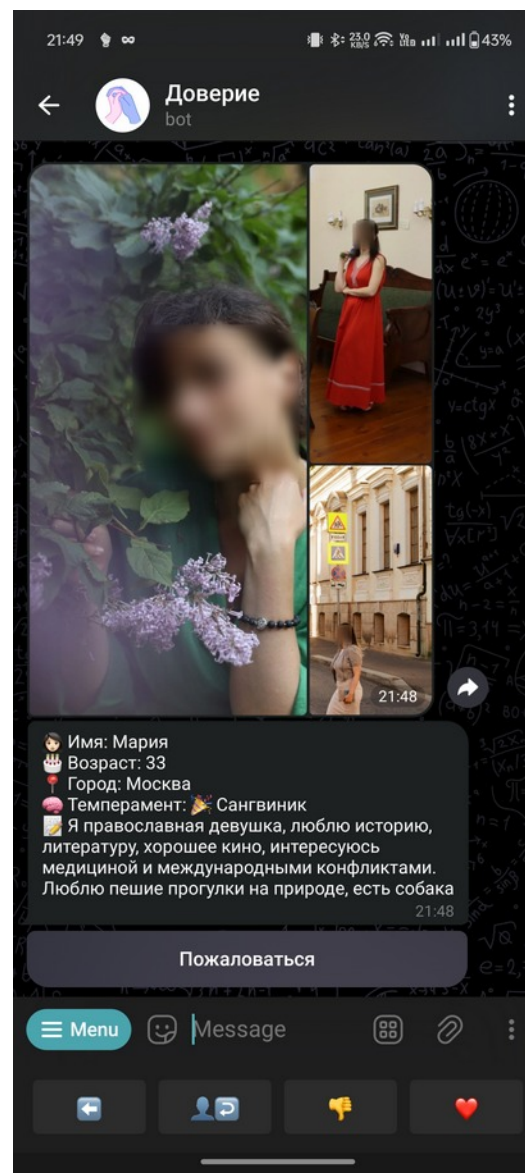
21:49 ∞ 23,0 KB/S 43%

Доверие
bot

21:48

👩🏻 Имя: Мария
🎂 Возраст: 33
📍 Город: Москва
🧠 Темперамент: 🎉 Сангвиник
📝 Я православная девушка, люблю историю, литературу, хорошее кино, интересуюсь медициной и международными конфликтами. Люблю пешие прогулки на природе, есть собака
21:48

Пожаловаться

Menu Message

⬅️ 👤🔄 👎 ❤️